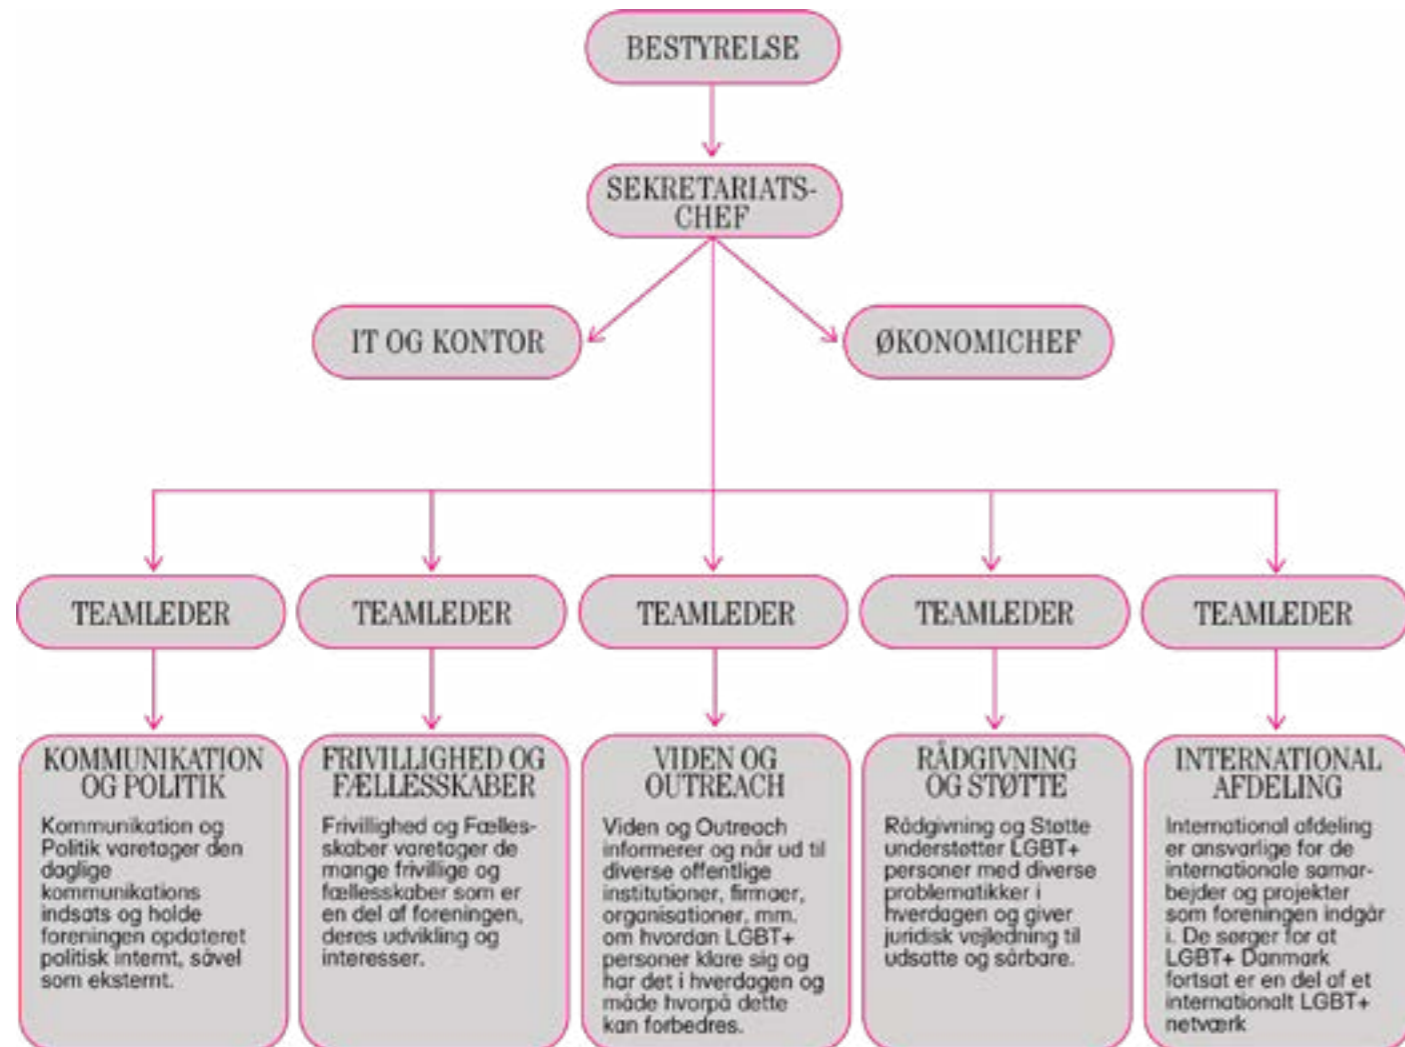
BESTYRELSE

SEKRETARIATS-CHEF

IT OG KONTOR

ØKONOMICHEF

TEAMLEDER

TEAMLEDER

TEAMLEDER

TEAMLEDER

TEAMLEDER

KOMMUNIKATION OG POLITIK

Kommunikation og Politik varetager den daglige kommunikations indsats og holde foreningen opdateret politisk internt, såvel som eksternt.

FRIVILLIGHED OG FÆLLESSKABER

Frivillighed og Fællesskaber varetager de mange frivillige og fællesskaber som er en del af foreningen, deres udvikling og interesser.

VIDEN OG OUTREACH

Viden og Outreach informerer og når ud til diverse offentlige institutioner, firmaer, organisationer, mm. om hvordan LGBT+ personer klare sig og har det i hverdagen og måde hvorpå dette kan forbedres.

RÅDGIVNING OG STØTTE

Rådgivning og Støtte understøtter LGBT+ personer med diverse problematikker i hverdagen og giver juridisk vejledning til udsatte og sårbare.

INTERNATIONAL AFDELING

International afdeling er ansvarlige for de internationale samarbejder og projekter som foreningen indgår i. De sørger for at LGBT+ Danmark fortsat er en del af et internationalt LGBT+ netværk